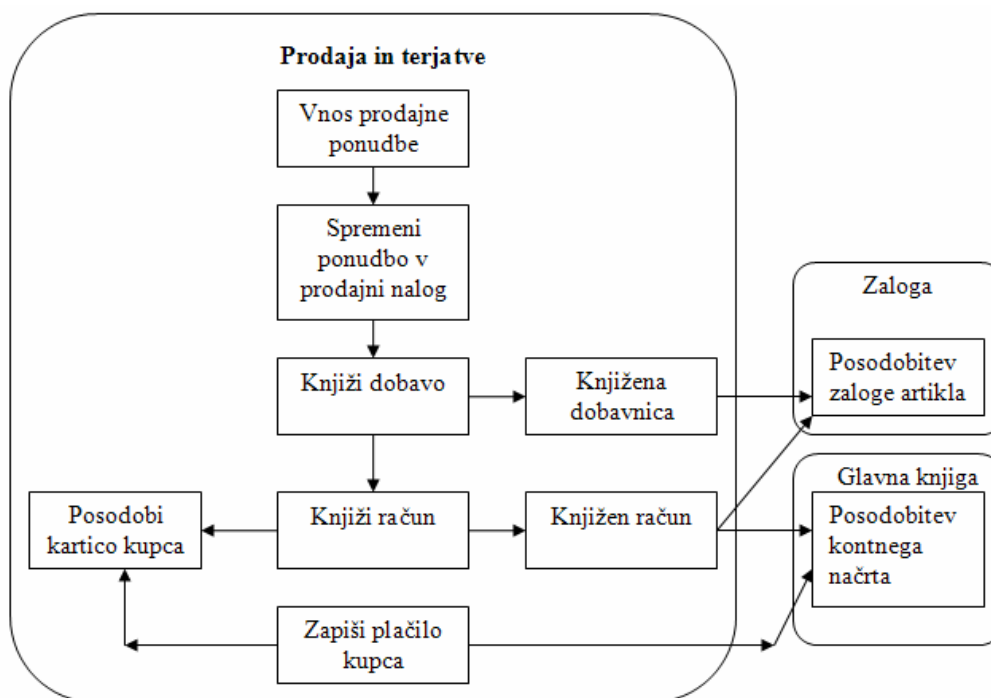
Prodaja in terjatve

Vnos prodajne ponudbe

Spremeni ponudbo v prodajni nalog

Knjiži dobavo

Knjižena dobavnica

Zaloga

Posodobitev zaloge artikla

Posodobi kartico kupca

Knjiži račun

Knjižen račun

Glavna knjiga

Posodobitev kontnega načrta

Zapiši plačilo kupca